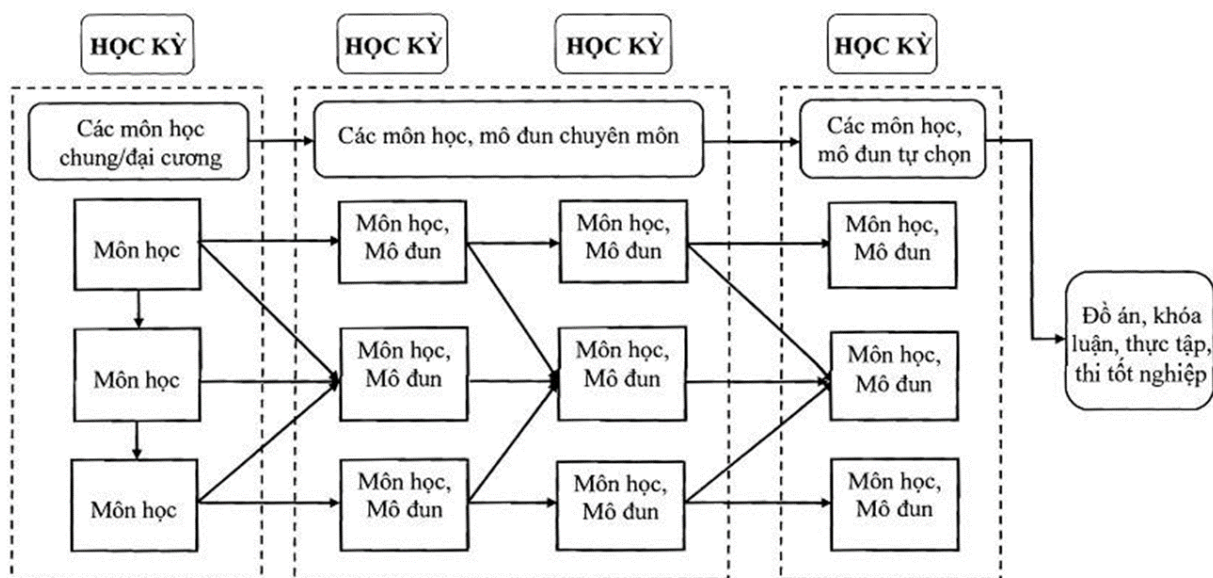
HỌC KỲ

HỌC KỲ

HỌC KỲ

HỌC KỲ

Các môn học chung/đại cương

Các môn học, mô đun chuyên môn

Các môn học, mô đun tự chọn

Môn học

Môn học, Mô đun

Môn học, Mô đun

Môn học, Mô đun

Môn học

Môn học, Mô đun

Môn học, Mô đun

Môn học, Mô đun

Đồ án, khóa luận, thực tập, thi tốt nghiệp

Môn học

Môn học, Mô đun

Môn học, Mô đun

Môn học, Mô đun